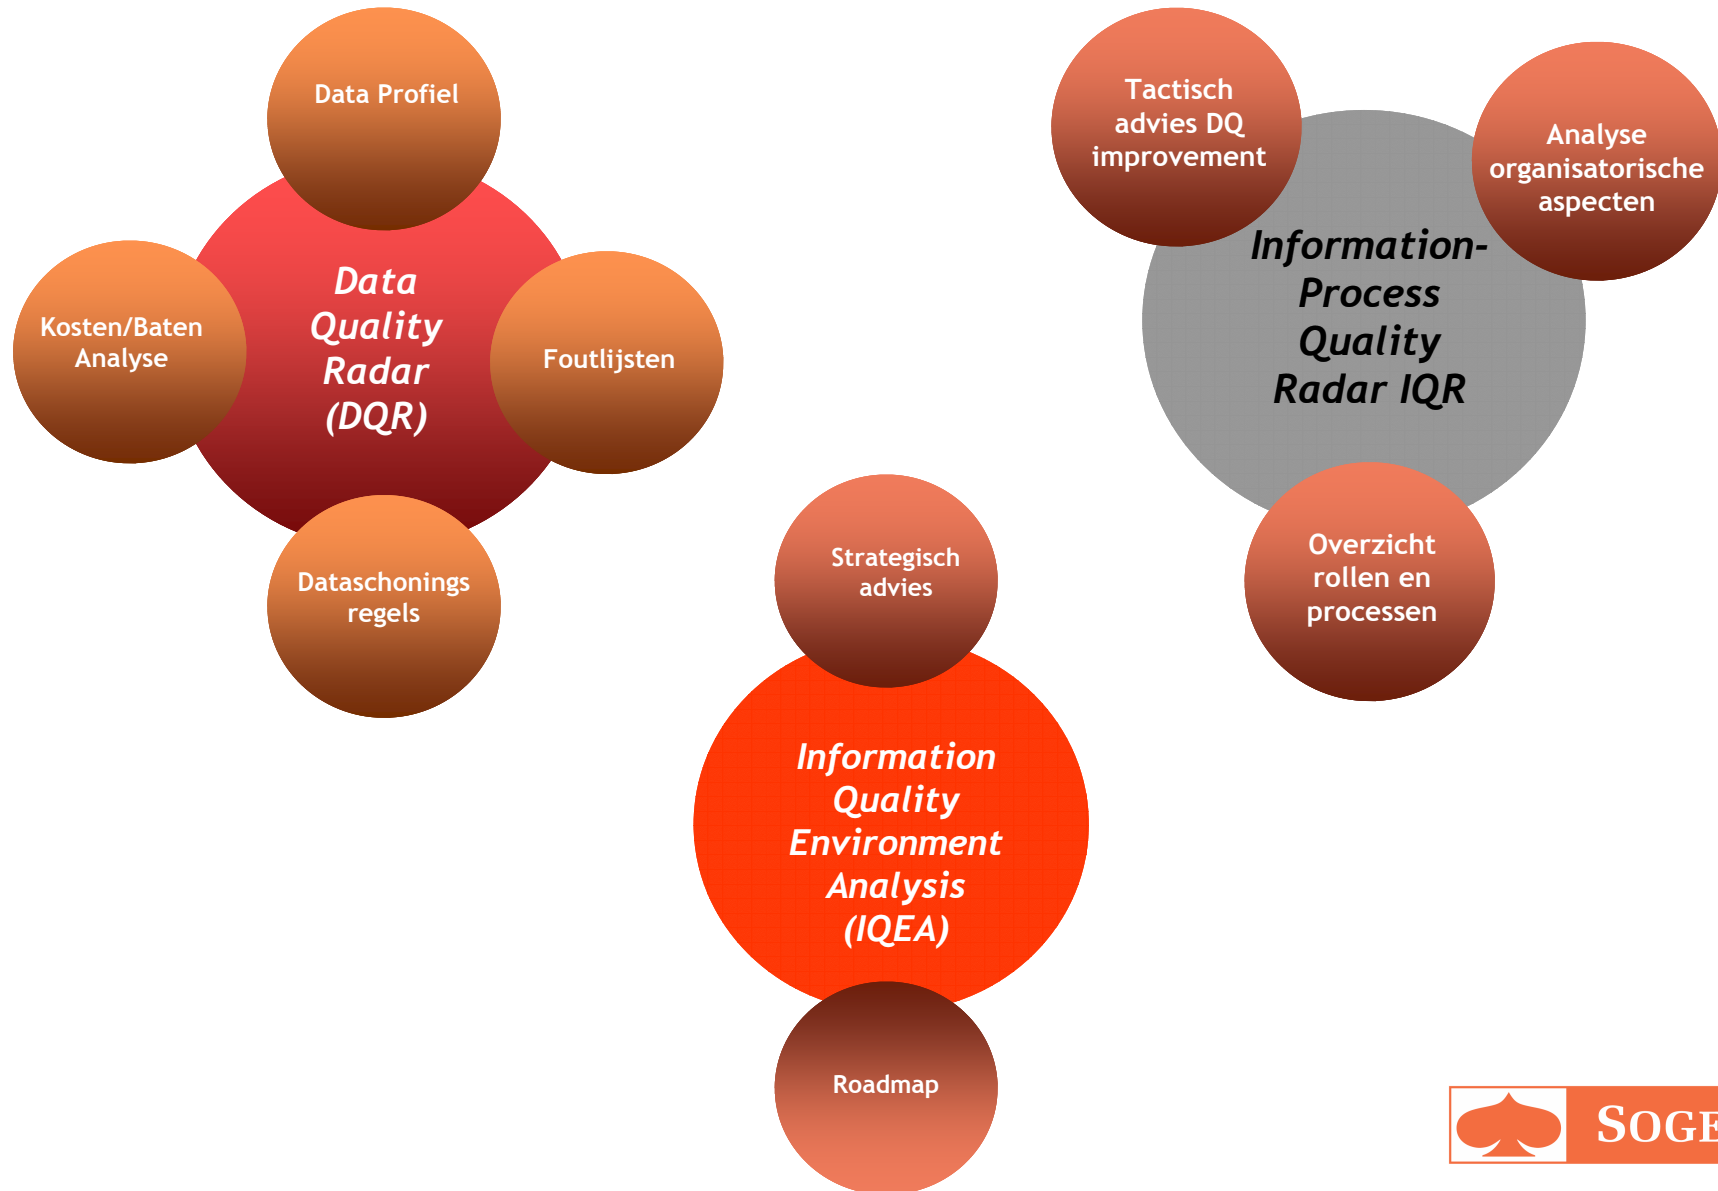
Data Profiel

Kosten/Baten Analyse

Data Quality Radar (DQR)

Foutlijsten

Dataschonings regels

Tactisch advies DQ improvement

Analyse organisatorische aspecten

Information-Process Quality Radar IQR

Overzicht rollen en processen

Strategisch advies

Information Quality Environment Analysis (IQEA)

Roadmap

SOGE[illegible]